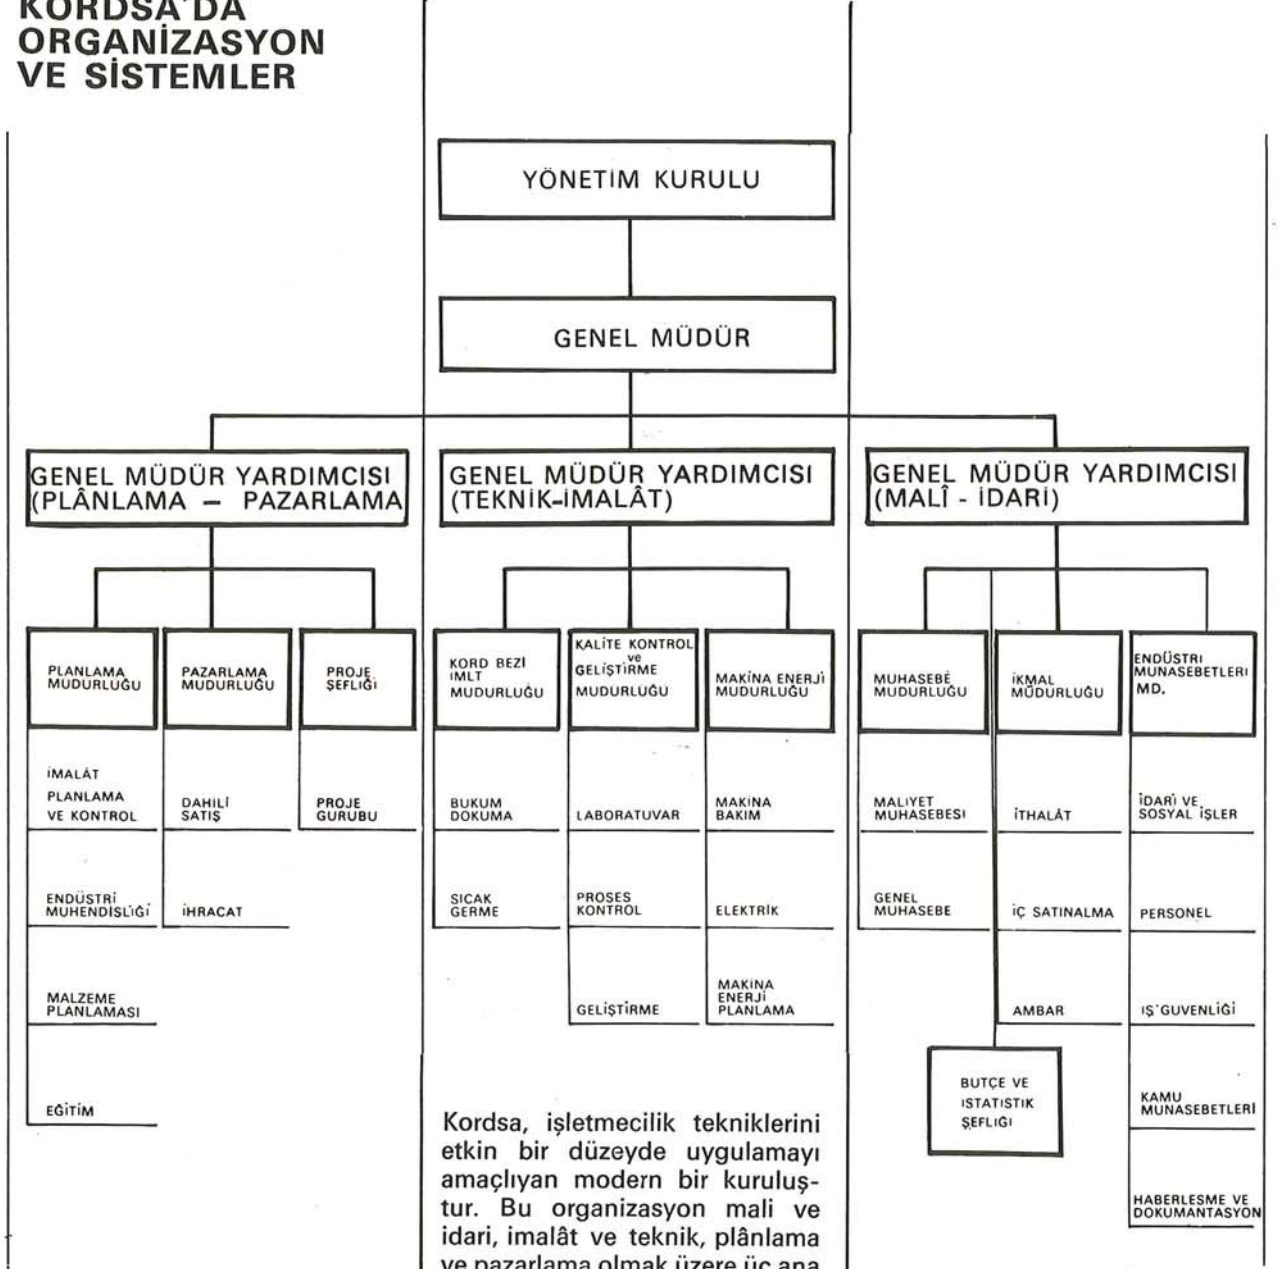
KORDSA'DA ORGANİZASYON VE SİSTEMLER

YÖNETİM KURULU

GENEL MÜDÜR

GENEL MÜDÜR YARDIMCISI (PLÂNLAMA – PAZARLAMA

GENEL MÜDÜR YARDIMCISI (TEKNİK-İMALÂT)

GENEL MÜDÜR YARDIMCISI (MALÎ - İDARİ)

PLANLAMA MUDURLUĞU

PAZARLAMA MUDURLUĞU

PROJE ŞEFLİĞİ

KORD BEZİ IMLT MUDURLUĞU

KALİTE KONTROL ve GELİŞTİRME MUDURLUĞU

MAKİNA ENERJİ MUDURLUĞU

MUHASEBE MUDURLUĞU

İKMAL MÜDURLUĞU

ENDÜSTRI MUNASEBETLERI MD.

İMALÂT PLANLAMA VE KONTROL

ENDÜSTRİ MUHENDISLİĞİ

MALZEME PLANLAMASI

EĞİTİM

DAHILİ SATIŞ

İHRACAT

PROJE GURUBU

BUKUM DOKUMA

SICAK GERME

LABORATUVAR

PROSES KONTROL

GELİŞTİRME

MAKİNA BAKIM

ELEKTRİK

MAKİNA ENERJİ PLANLAMA

MALIYET MUHASEBESI

GENEL MUHASEBE

İTHALÂT

İÇ SATINALMA

AMBAR

BUTÇE VE ISTATISTIK ŞEFLIGI

İDARİ VE SOSYAL İŞLER

PERSONEL

IŞ GUVENLİĞİ

KAMU MUNASEBETLERI

HABERLESME VE DOKUMANTASYON

Kordsa, işletmecilik tekniklerini etkin bir düzeyde uygulamayı amaçlıyan modern bir kuruluştur. Bu organizasyon mali ve idari, imalât ve teknik, plânlama ve pazarlama olmak üzere üç ana